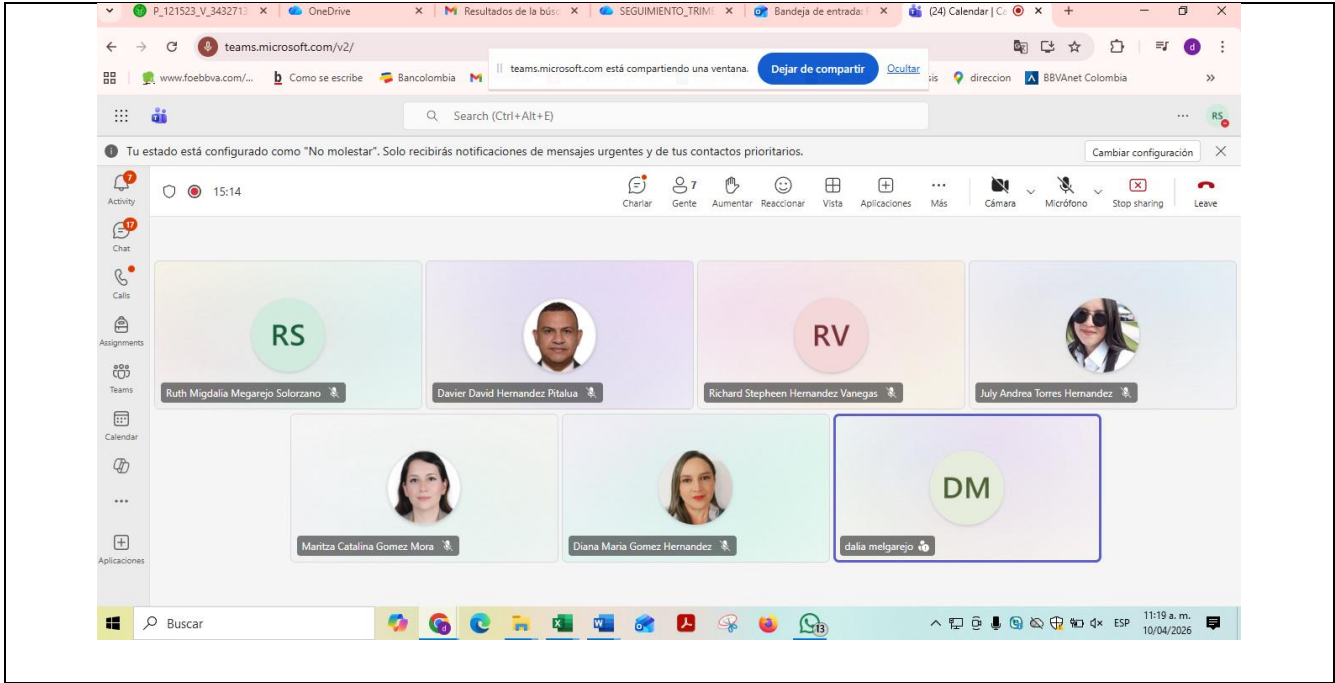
P_121523_V_3432713 × OneDrive × Resultados de la búsq × SEGUIMIENTO_TRIME × Bandeja de entrada: × (24) Calendar | C ×

teams.microsoft.com/v2/

teams.microsoft.com está compartiendo una ventana. Dejar de compartir Ocultar

www.foebbva.com/... Como se escribe Bancolombia sis direccion BBVAnet Colombia

Search (Ctrl+Alt+E)

RS

Tu estado está configurado como "No molestar". Solo recibirás notificaciones de mensajes urgentes y de tus contactos prioritarios.

Cambiar configuración

7 Activity

17 Chat

Calls

Assignments

Teams

Calendar

...

Aplicaciones

15:14

Chatear 7 Gente Aumentar Reaccionar Vista Aplicaciones Más Cámara Micrófono Stop sharing Leave

RS
Ruth Migdalia Megarejo Solorzano

Davier David Hernandez Pitalua

RV
Richard Stepheen Hernandez Vanegas

July Andrea Torres Hernandez

Maritza Catalina Gomez Mora

Diana Maria Gomez Hernandez

DM
dalia melgarejo

Buscar

13

ESP 11:19 a. m. 10/04/2026